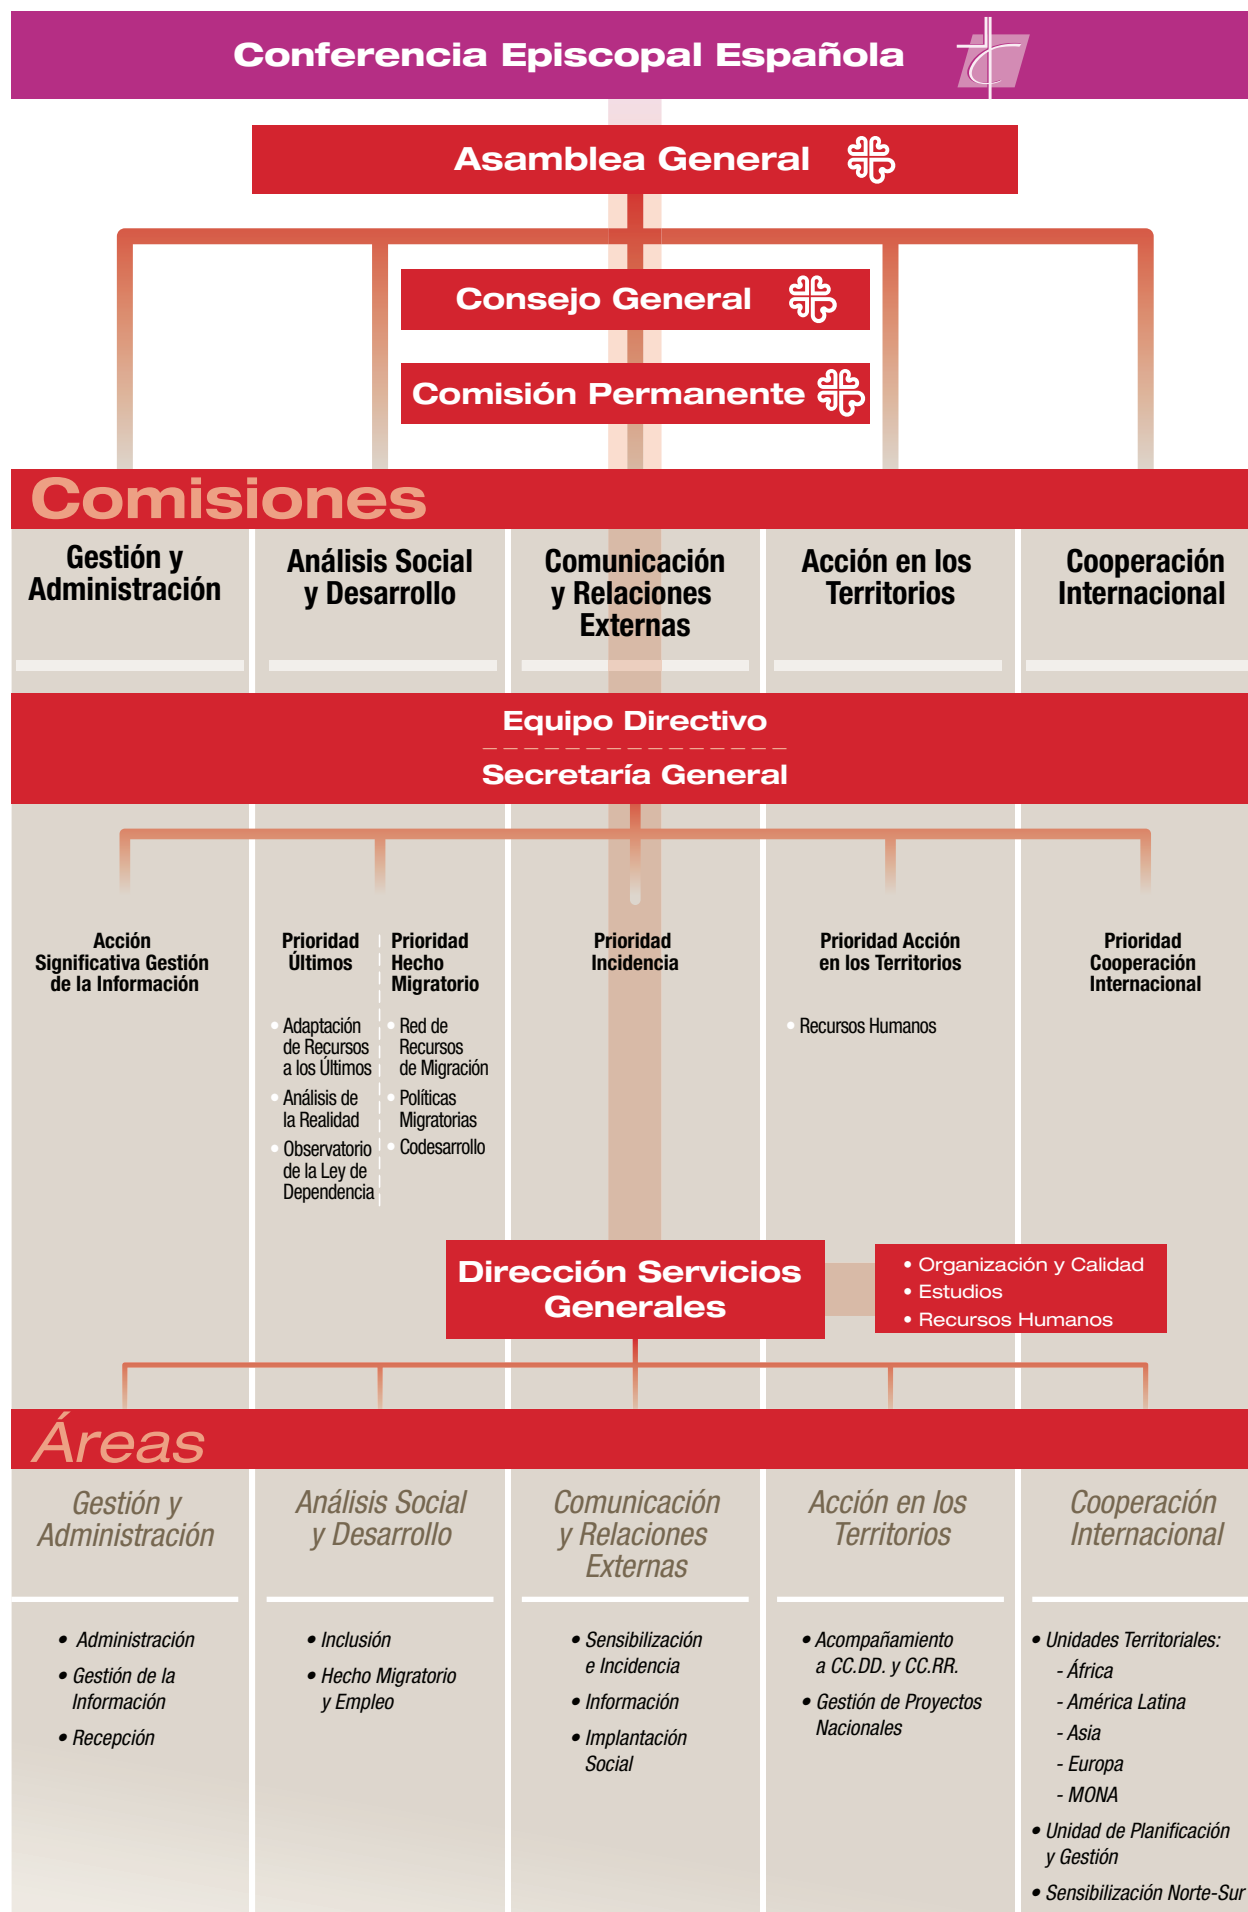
Conferencia Episcopal Española

Asamblea General

Consejo General

Comisión Permanente

Comisiones

Gestión y Administración

Análisis Social y Desarrollo

Comunicación y Relaciones Externas

Acción en los Territorios

Cooperación Internacional

Equipo Directivo

Secretaría General

Acción Significativa Gestión de la Información

Prioridad Últimos

• Adaptación de Recursos a los Últimos
• Análisis de la Realidad
• Observatorio de la Ley de Dependencia

Prioridad Hecho Migratorio

• Red de Recursos de Migración
• Políticas Migratorias
• Codesarrollo

Prioridad Incidencia

Prioridad Acción en los Territorios

• Recursos Humanos

Prioridad Cooperación Internacional

Dirección Servicios Generales

• Organización y Calidad
• Estudios
• Recursos Humanos

Áreas

Gestión y Administración

• Administración
• Gestión de la Información
• Recepción

Análisis Social y Desarrollo

• Inclusión
• Hecho Migratorio y Empleo

Comunicación y Relaciones Externas

• Sensibilización e Incidencia
• Información
• Implantación Social

Acción en los Territorios

• Acompañamiento a CC.DD. y CC.RR.
• Gestión de Proyectos Nacionales

Cooperación Internacional

• Unidades Territoriales:
- África
- América Latina
- Asia
- Europa
- MONA
• Unidad de Planificación y Gestión
• Sensibilización Norte-Sur